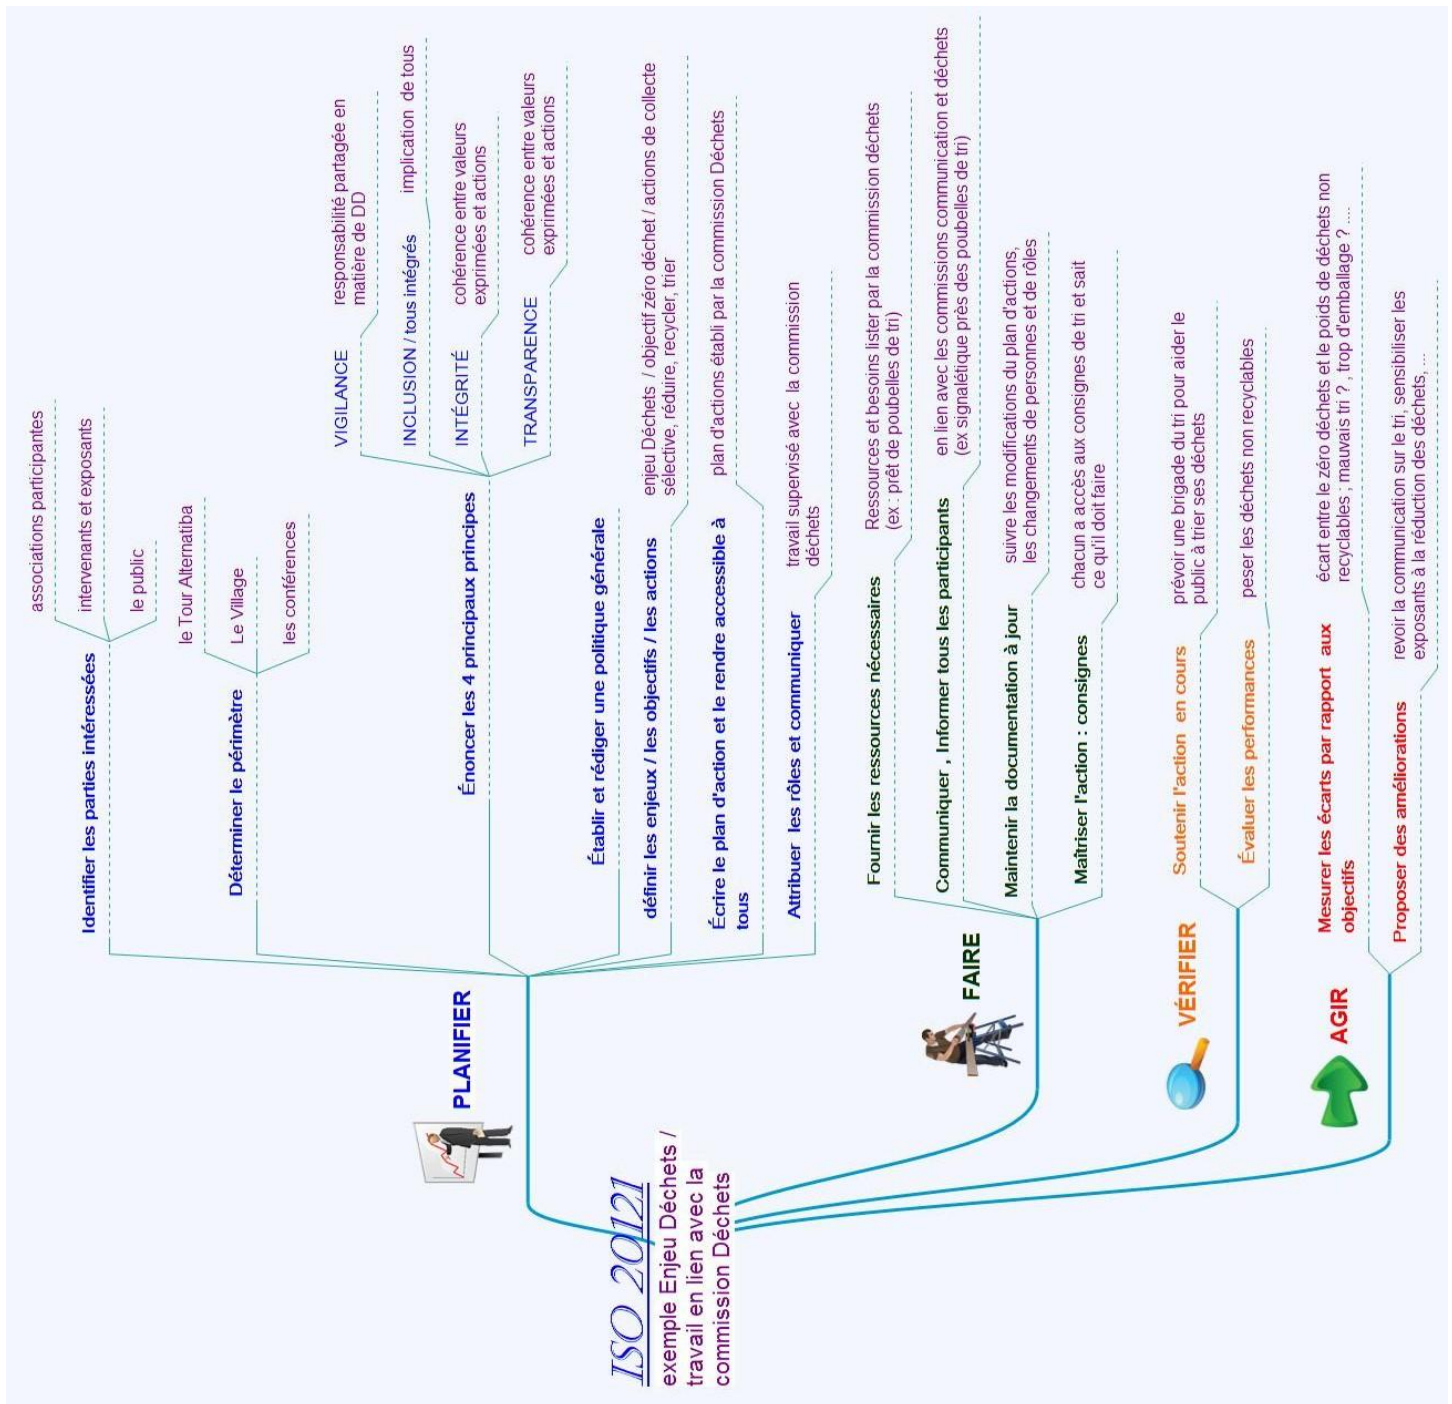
ISO 20121
exemple Enjeu Déchets / travail en lien avec la commission Déchets

PLANIFIER

Identifier les parties intéressées
associations participantes
intervenants et exposants
le public

Déterminer le périmètre
le Tour Alternatiba
Le Village
les conférences

Énoncer les 4 principaux principes
VIGILANCE
responsabilité partagée en matière de DD
INCLUSION / tous intégrés
implication de tous
INTÉGRITÉ
cohérence entre valeurs exprimées et actions
TRANSPARENCE
cohérence entre valeurs exprimées et actions

Établir et rédiger une politique générale

définir les enjeux / les objectifs / les actions
enjeu Déchets / objectif zéro déchet / actions de collecte sélective, réduire, recycler, trier

Écrire le plan d'action et le rendre accessible à tous
plan d'actions établi par la commission Déchets

Attribuer les rôles et communiquer
travail supervisé avec la commission déchets

FAIRE

Fournir les ressources nécessaires
Ressources et besoins lister par la commission déchets (ex : prêt de poubelles de tri)

Communiquer , Informer tous les participants
en lien avec les commissions communication et déchets (ex signalétique près des poubelles de tri)

Maintenir la documentation à jour
suivre les modifications du plan d'actions, les changements de personnes et de rôles

Maîtriser l'action : consignes
chacun a accès aux consignes de tri et sait ce qu'il doit faire

VÉRIFIER

Soutenir l'action en cours
prévoir une brigade du tri pour aider le public à trier ses déchets

Évaluer les performances
peser les déchets non recyclables

AGIR

Mesurer les écarts par rapport aux objectifs
écart entre le zéro déchets et le poids de déchets non recyclables ; mauvais tri ? , trop d'emballage ? ....

Proposer des améliorations
revoir la communication sur le tri, sensibiliser les exposants à la réduction des déchets, ...